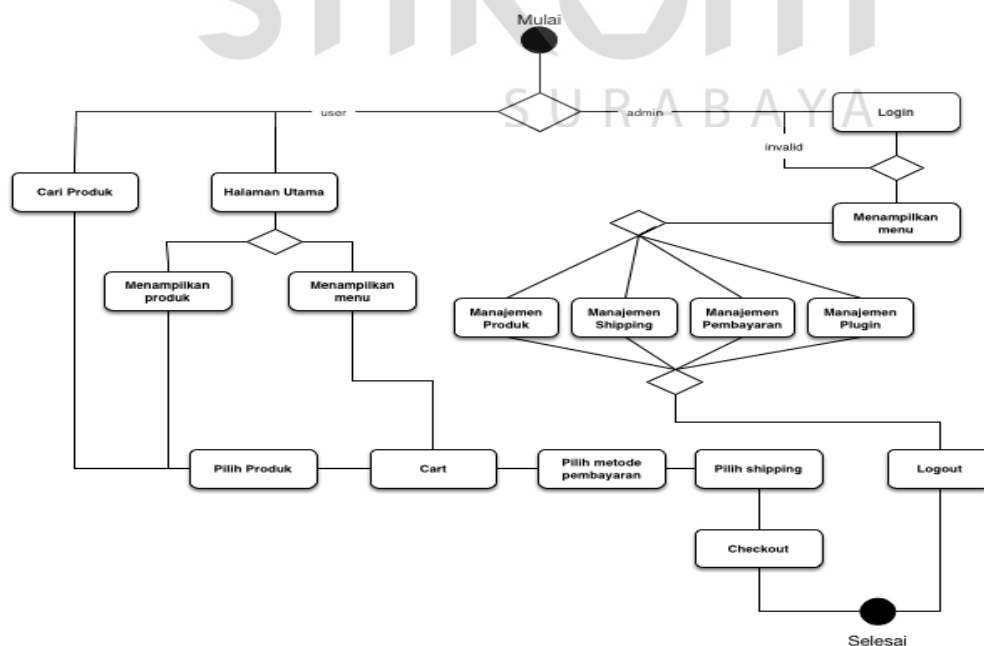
Mulai

SURABAYA

user

admin

Login

invalid

Cari Produk

Halaman Utama

Menampilkan menu

Menampilkan produk

Menampilkan menu

Manajemen Produk

Manajemen Shipping

Manajemen Pembayaran

Manajemen Plugin

Pilih Produk

Cart

Pilih metode pembayaran

Pilih shipping

Logout

Checkout

Selesai